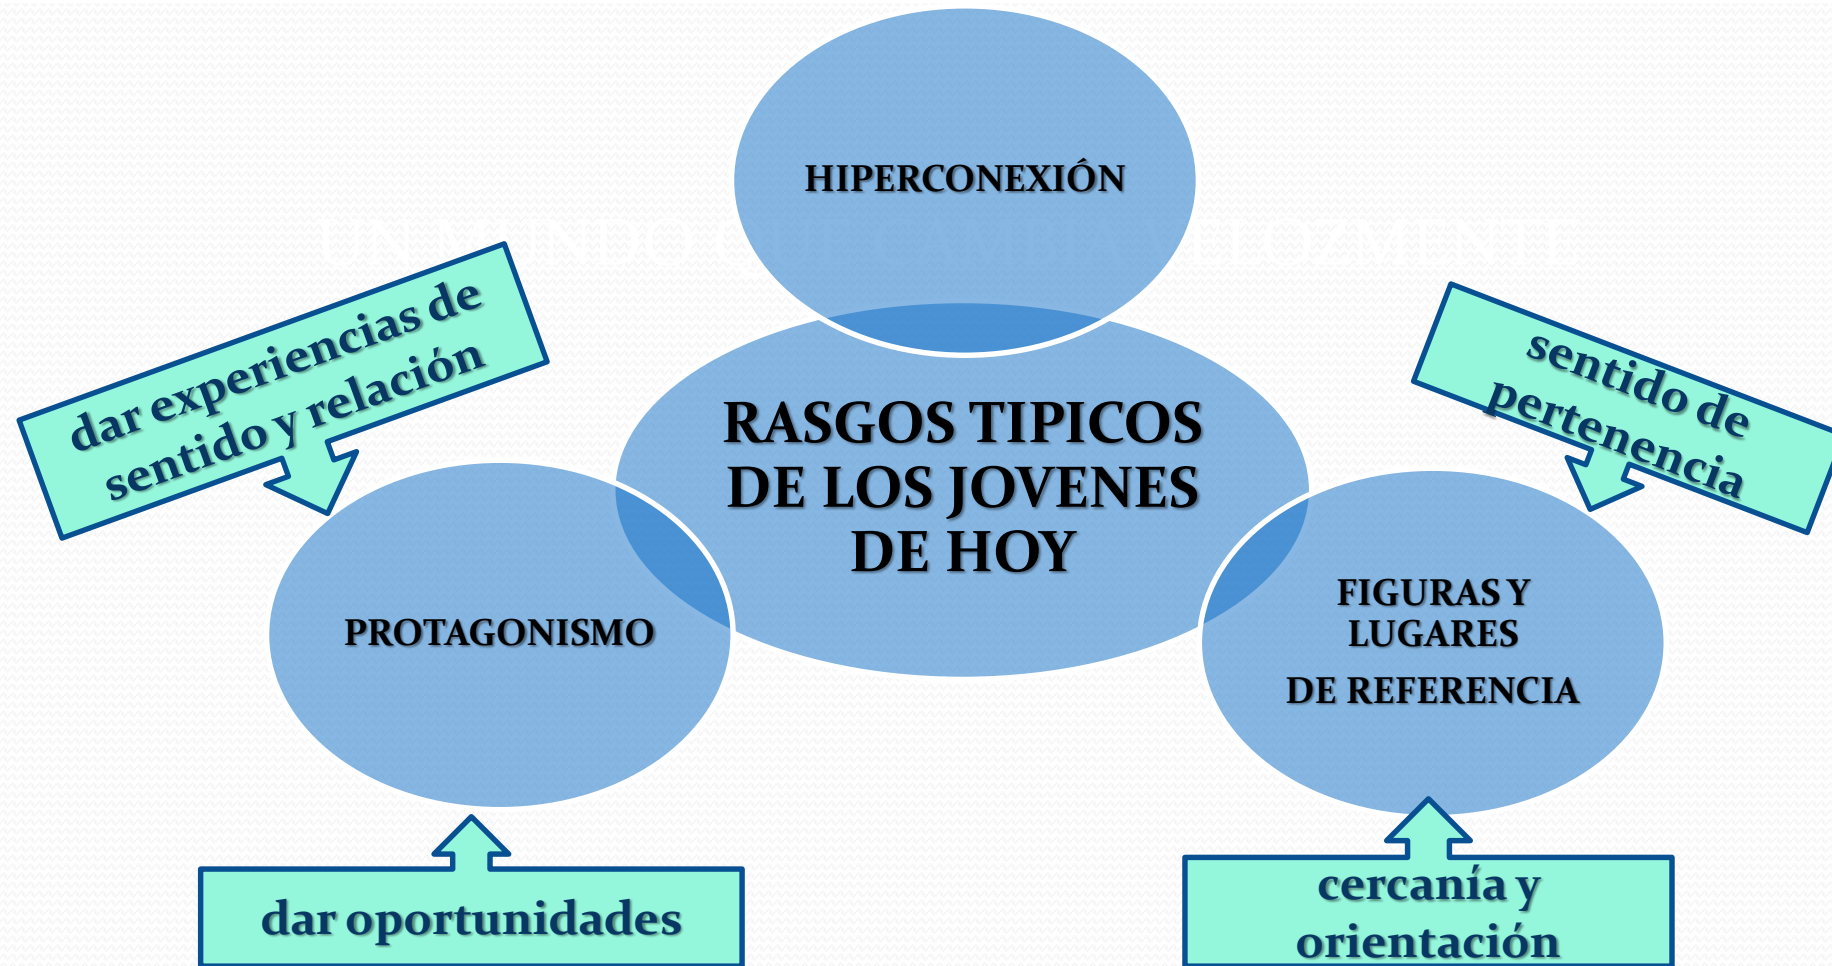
HIPERCONEXIÓN

RASGOS TIPICOS DE LOS JOVENES DE HOY

dar experiencias de sentido y relación

sentido de pertenencia

PROTAGONISMO

FIGURAS Y LUGARES DE REFERENCIA

dar oportunidades

cercanía y orientación